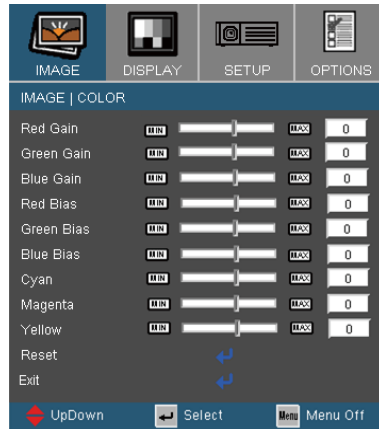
IMAGE DISPLAY SETUP OPTIONS

IMAGE | COLOR

| | | | |
|---|---|---|---|
| Red Gain | MIN | MAX | 0 |
| Green Gain | MIN | MAX | 0 |
| Blue Gain | MIN | MAX | 0 |
| Red Bias | MIN | MAX | 0 |
| Green Bias | MIN | MAX | 0 |
| Blue Bias | MIN | MAX | 0 |
| Cyan | MIN | MAX | 0 |
| Magenta | MIN | MAX | 0 |
| Yellow | MIN | MAX | 0 |

Reset

Exit

UpDown Select Menu Menu Off